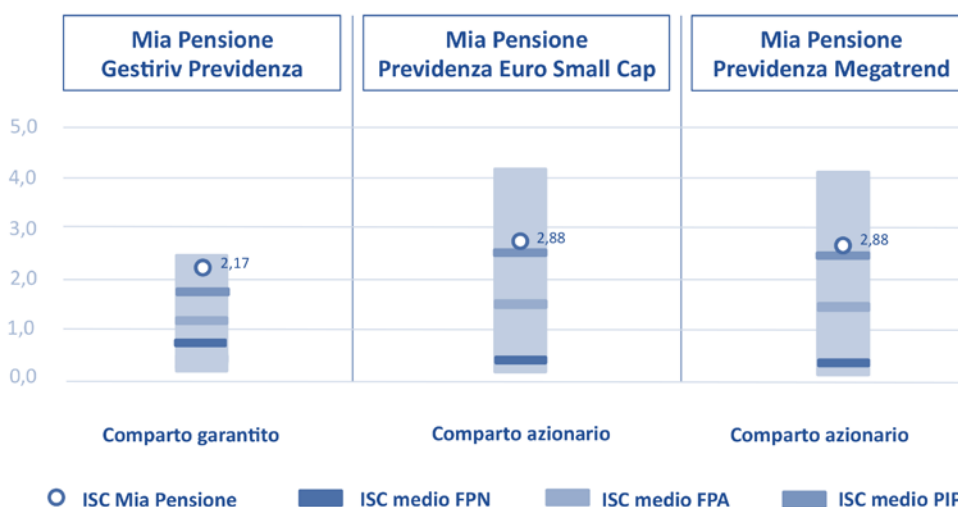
Mia Pensione
Gestiriv Previdenza

Mia Pensione
Previdenza Euro Small Cap

Mia Pensione
Previdenza Megatrend

5,0
4,0
3,0
2,0
1,0
0,0

2,17
2,88
2,88

Comparto garantito
Comparto azionario
Comparto azionario

ISC Mia Pensione
ISC medio FPN
ISC medio FPA
ISC medio PIP